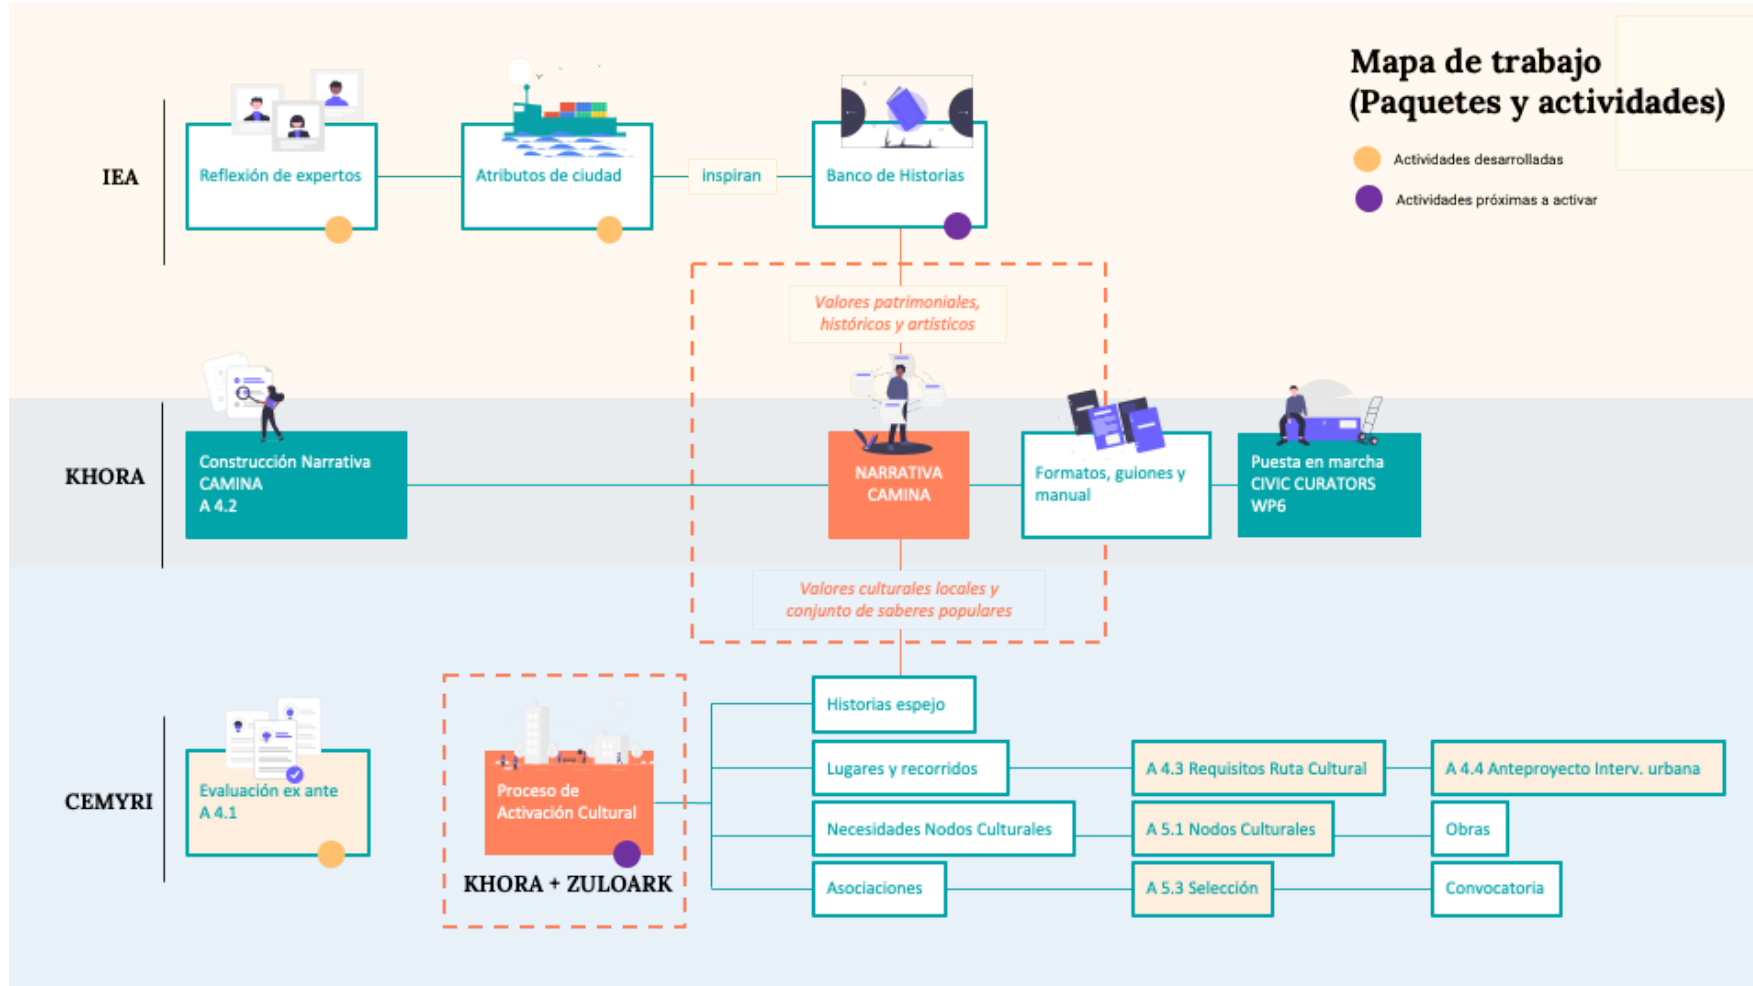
Mapa de trabajo (Paquetes y actividades)

Actividades desarrolladas

Actividades próximas a activar

IEA

Reflexión de expertos

Atributos de ciudad

inspiran

Banco de Historias

Valores patrimoniales, históricos y artísticos

KHORA

Construcción Narrativa CAMINA A 4.2

NARRATIVA CAMINA

Formatos, guiones y manual

Puesta en marcha CIVIC CURATORS WP6

Valores culturales locales y conjunto de saberes populares

CEMYRI

Evaluación ex ante A 4.1

Proceso de Activación Cultural

KHORA + ZULOARK

Historias espejo

Lugares y recorridos

A 4.3 Requisitos Ruta Cultural

A 4.4 Anteproyecto Interv. urbana

Necesidades Nodos Culturales

A 5.1 Nodos Culturales

Obras

Asociaciones

A 5.3 Selección

Convocatoria